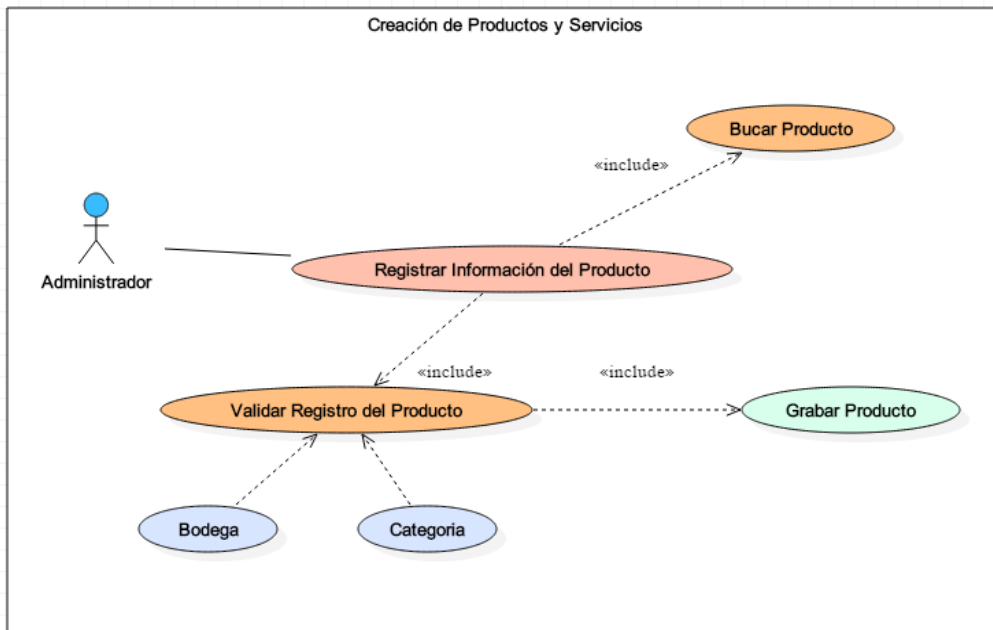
Creación de Productos y Servicios

Bucar Producto

«include»

Administrador

Registrar Información del Producto

«include»

«include»

Validar Registro del Producto

Grabar Producto

Bodega

Categoria